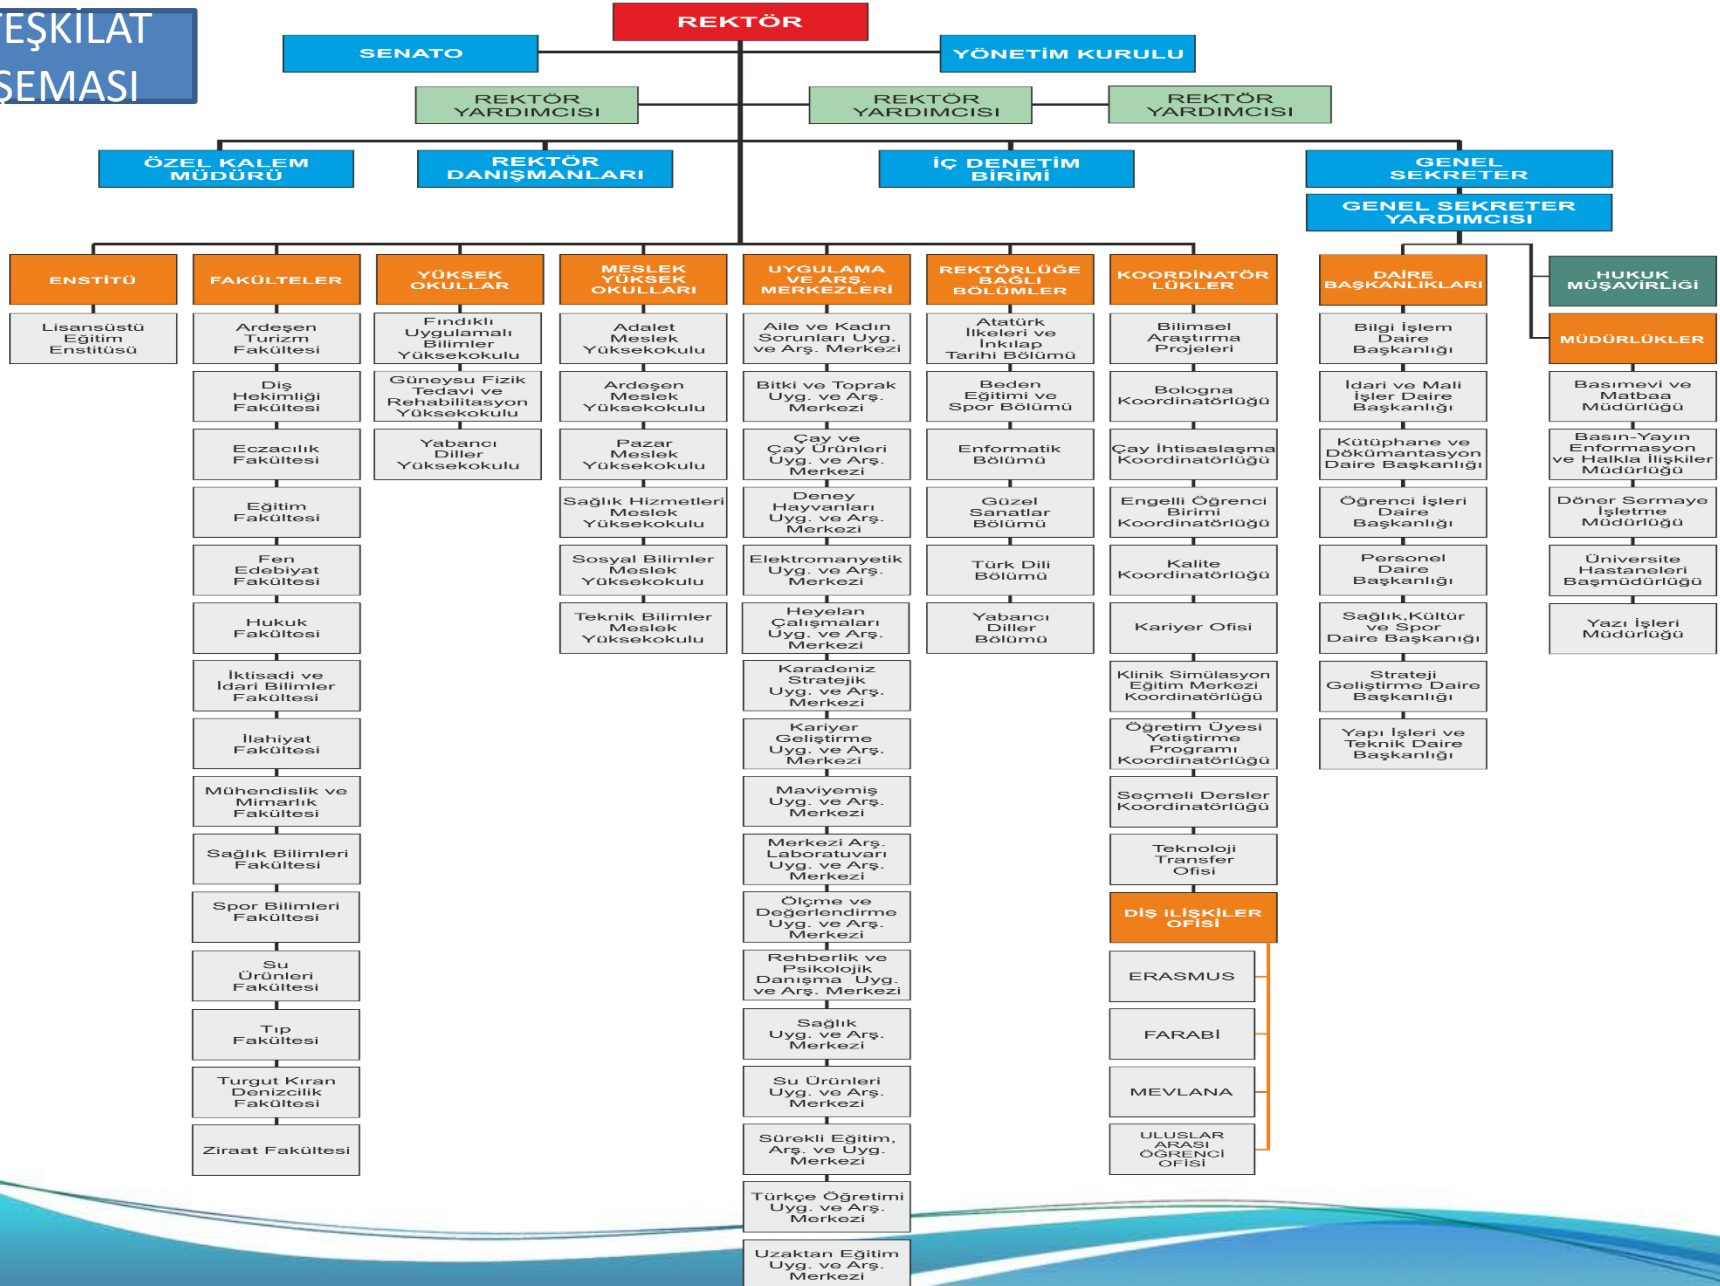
TEŞKİLAT ŞEMASI

REKTÖR

SENATO

YÖNETİM KURULU

REKTÖR YARDIMCISI

REKTÖR YARDIMCISI

REKTÖR YARDIMCISI

ÖZEL KALEM MÜDÜRÜ

REKTÖR DANIŞMANLARI

İÇ DENETİM BİRİMİ

GENEL SEKRETER

GENEL SEKRETER YARDIMCISI

ENSTİTÜ
Lisansüstü Eğitim Enstitüsü

FAKÜLTELER
Ardeşen Turizm Fakültesi
Diş Hekimliği Fakültesi
Eczacılık Fakültesi
Eğitim Fakültesi
Fen Edebiyat Fakültesi
Hukuk Fakültesi
İktisadi ve İdari Bilimler Fakültesi
İlahiyat Fakültesi
Mühendislik ve Mimarlık Fakültesi
Sağlık Bilimleri Fakültesi
Spor Bilimleri Fakültesi
Su Ürünleri Fakültesi
Tıp Fakültesi
Turgut Kıran Denizcilik Fakültesi
Ziraat Fakültesi

YÜKSEK OKULLAR
Fındıklı Uygulamalı Bilimler Yüksekokulu
Güneysu Fizik Tedavi ve Rehabilitasyon Yüksekokulu
Yabancı Diller Yüksekokulu

MESLEK YÜKSEK OKULLARI
Adalet Meslek Yüksekokulu
Ardeşen Meslek Yüksekokulu
Pazar Meslek Yüksekokulu
Sağlık Hizmetleri Meslek Yüksekokulu
Sosyal Bilimler Meslek Yüksekokulu
Teknik Bilimler Meslek Yüksekokulu

UYGULAMA VE ARŞ. MERKEZLERİ
Aile ve Kadın Sorunları Uyg. ve Arş. Merkezi
Bitki ve Toprak Uyg. ve Arş. Merkezi
Çay ve Çay Ürünleri Uyg. ve Arş. Merkezi
Deney Hayvanları Uyg. ve Arş. Merkezi
Elektromanyetik Uyg. ve Arş. Merkezi
Heyelan Çalışmaları Uyg. ve Arş. Merkezi
Karadeniz Stratejik Uyg. ve Arş. Merkezi
Kariyer Geliştirme Uyg. ve Arş. Merkezi
Maviyemiş Uyg. ve Arş. Merkezi
Merkezi Arş. Laboratuvarı Uyg. ve Arş. Merkezi
Ölçme ve Değerlendirme Uyg. ve Arş. Merkezi
Rehberlik ve Psikolojik Danışma Uyg. ve Arş. Merkezi
Sağlık Uyg. ve Arş. Merkezi
Su Ürünleri Uyg. ve Arş. Merkezi
Sürekli Eğitim, Arş. ve Uyg. Merkezi
Türkçe Öğretimi Uyg. ve Arş. Merkezi
Uzaktan Eğitim Uyg. ve Arş. Merkezi

REKTÖRLÜĞE BAĞLI BÖLÜMLER
Atatürk İlkeleri ve İnkılap Tarihi Bölümü
Beden Eğitimi ve Spor Bölümü
Enformatik Bölümü
Güzel Sanatlar Bölümü
Türk Dili Bölümü
Yabancı Diller Bölümü

KOORDİNATÖR LÜKLER
Bilimsel Araştırma Projeleri
Bologna Koordinatörlüğü
Çay İhtisaslaşma Koordinatörlüğü
Engelli Öğrenci Birimi Koordinatörlüğü
Kalite Koordinatörlüğü
Kariyer Ofisi
Klinik Simülasyon Eğitim Merkezi Koordinatörlüğü
Öğretim Üyesi Yetiştirme Programı Koordinatörlüğü
Seçmeli Dersler Koordinatörlüğü
Teknoloji Transfer Ofisi

DIŞ İLİŞKİLER OFİSİ
ERASMUS
FARABİ
MEVLANA
ULUSLAR ARASI ÖĞRENCİ OFİSİ

DAİRE BAŞKANLIKLARI
Bilgi İşlem Daire Başkanlığı
İdari ve Mali İşler Daire Başkanlığı
Kütüphane ve Dökümantasyon Daire Başkanlığı
Öğrenci İşleri Daire Başkanlığı
Personel Daire Başkanlığı
Sağlık,Kültür ve Spor Daire Başkanığı
Strateji Geliştirme Daire Başkanlığı
Yapı İşleri ve Teknik Daire Başkanlığı

HUKUK MÜŞAVİRLİĞİ

MÜDÜRLÜKLER
Basımevi ve Matbaa Müdürlüğü
Basın-Yayın Enformasyon ve Halkla İlişkiler Müdürlüğü
Döner Sermaye İşletme Müdürlüğü
Üniversite Hastaneleri Başmüdürlüğü
Yazı İşleri Müdürlüğü